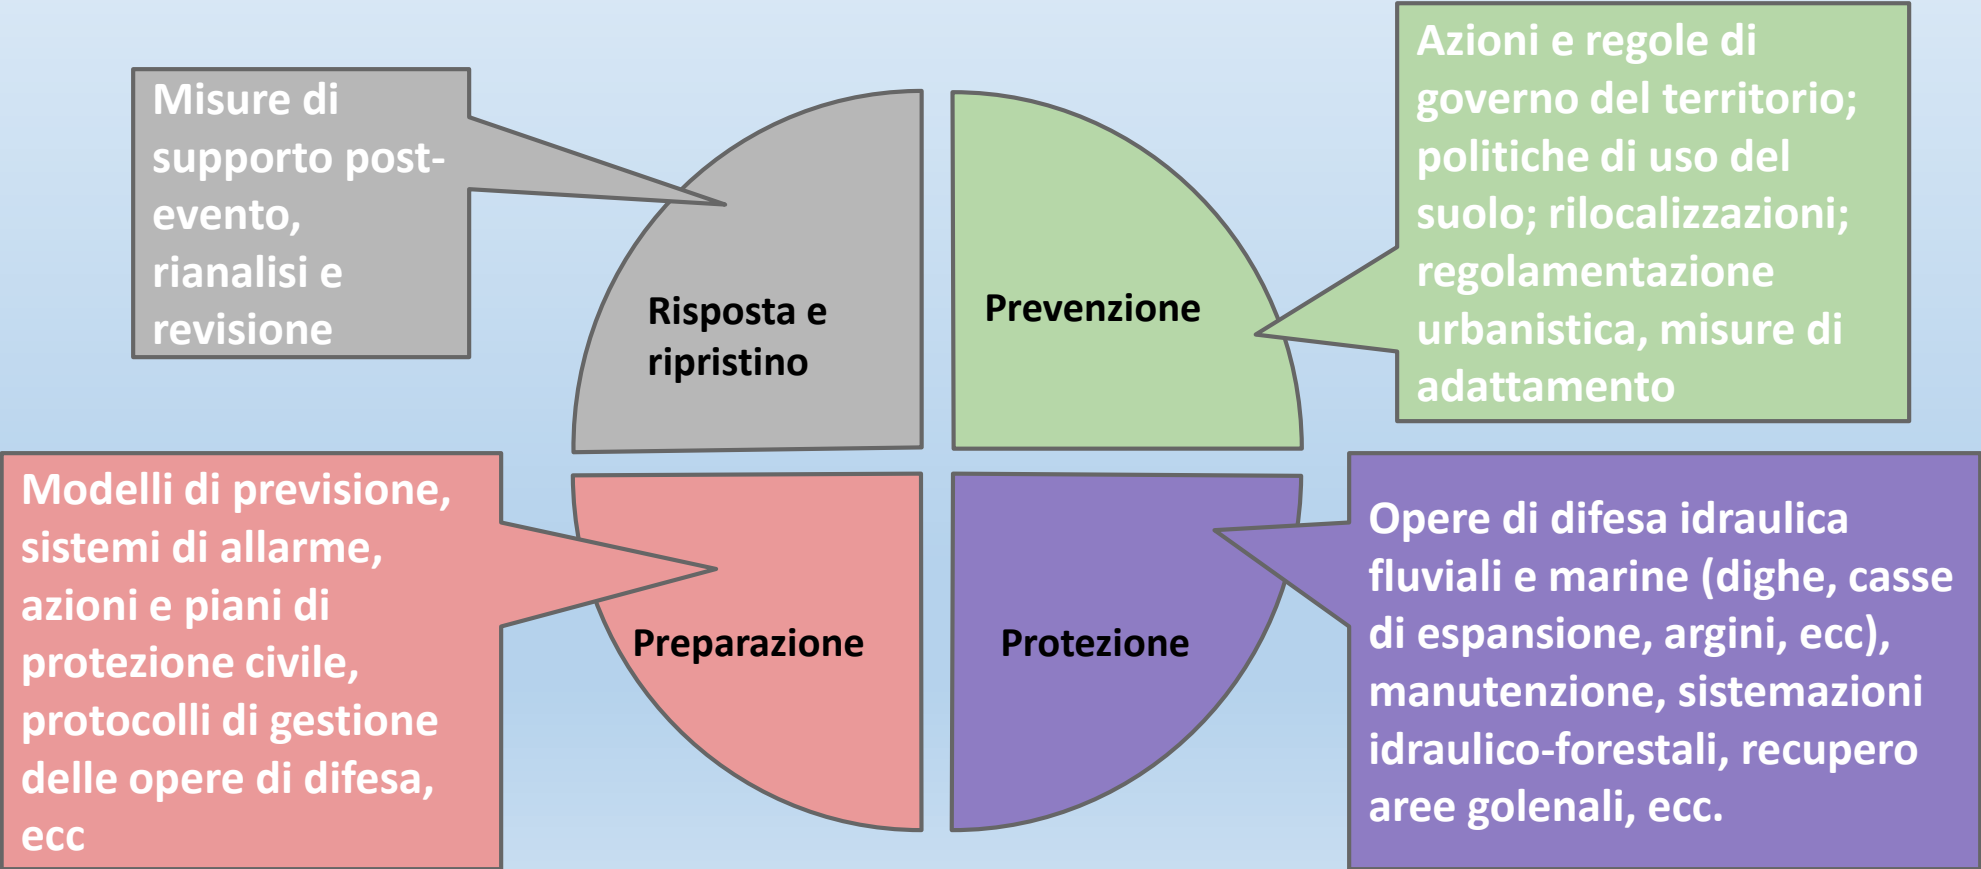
Misure di supporto post-evento, rianalisi e revisione

Risposta e ripristino

Prevenzione

Azioni e regole di governo del territorio; politiche di uso del suolo; rilocalizzazioni; regolamentazione urbanistica, misure di adattamento

Modelli di previsione, sistemi di allarme, azioni e piani di protezione civile, protocolli di gestione delle opere di difesa, ecc

Preparazione

Protezione

Opere di difesa idraulica fluviali e marine (dighe, casse di espansione, argini, ecc), manutenzione, sistemazioni idraulico-forestali, recupero aree golenali, ecc.